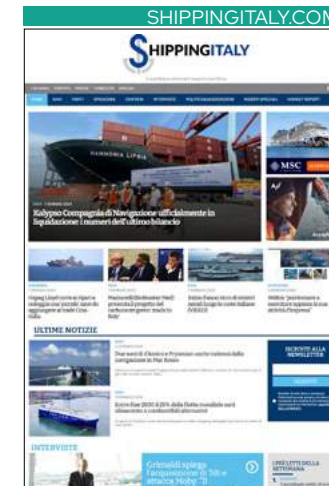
SHIPPINGITALY.COM

SHIPPINGITALY

Kalypso Compagnia di Navigazione ufficialmente in liquidazione: i numeri dell'ultimo bilancio

MSC

ULTIME NOTIZIE

ISCRIVITI ALLA NEWSLETTER

INTERVISTE

Grimaldi spiega l'acquisizione di Tirrenia e attacca Moby: "Il

I PIÙ LETTI DELLA SETTIMANA